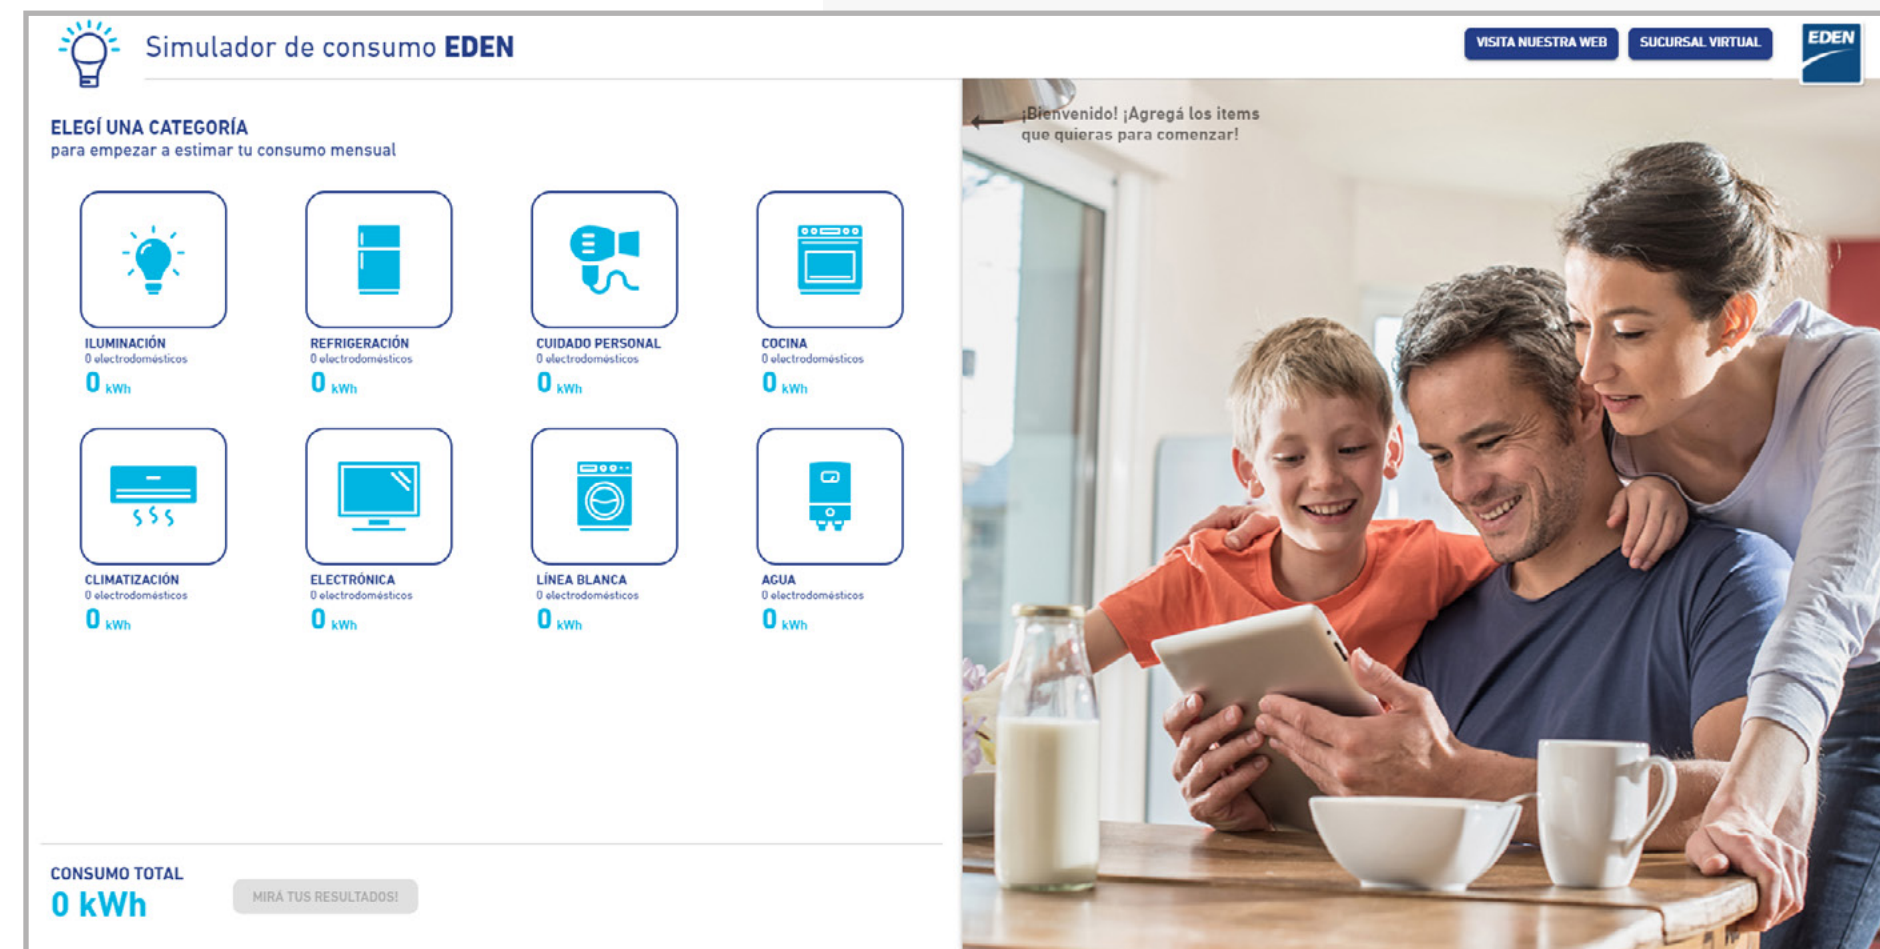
Simulador de consumo EDEN

VISITA NUESTRA WEB
SUCURSAL VIRTUAL
EDEN

ELEGÍ UNA CATEGORÍA
para empezar a estimar tu consumo mensual

¡Bienvenido! ¡Agregá los items que quieras para comenzar!

ILUMINACIÓN
0 electrodomésticos
0 kWh

REFRIGERACIÓN
0 electrodomésticos
0 kWh

CUIDADO PERSONAL
0 electrodomésticos
0 kWh

COCINA
0 electrodomésticos
0 kWh

CLIMATIZACIÓN
0 electrodomésticos
0 kWh

ELECTRÓNICA
0 electrodomésticos
0 kWh

LÍNEA BLANCA
0 electrodomésticos
0 kWh

AGUA
0 electrodomésticos
0 kWh

CONSUMO TOTAL
0 kWh

MIRÁ TUS RESULTADOS!